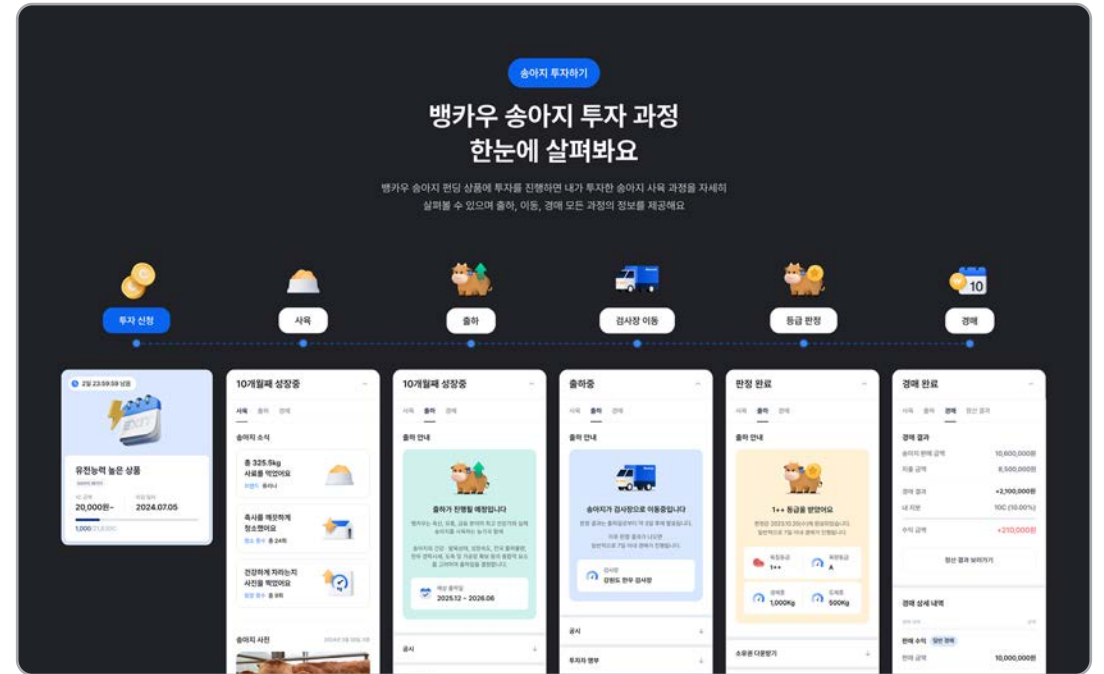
송아지 투자하기

뱅카우 송아지 투자 과정
한눈에 살펴봐요

뱅카우 송아지 펀딩 상품에 투자를 진행하면 내가 투자한 송아지 사육 과정을 자세히 살펴볼 수 있으며 출하, 이동, 경매 모든 과정의 정보를 제공해요

투자 신청
사육
출하
검사장 이동
등급 판정
경매

2일 23:59:59 남음
유전능력 높은 상품
20,000원~
2024.07.05

10개월째 성장중
사육 출하 경매
송아지 소식
총 325.5kg 사료를 먹었어요
축사를 깨끗하게 청소했어요
건강하게 자라는지 사진을 찍었어요
송아지 사진

10개월째 성장중
사육 출하 경매
출하 안내
출하가 진행될 예정입니다
2025.12 ~ 2026.06
공시

출하중
사육 출하 경매
출하 안내
송아지가 검사장으로 이동중입니다
강원도 한우 검사장
공시
투자자 명부

판정 완료
사육 출하 경매
출하 안내
1++ 등급을 받았어요
1++
A
1,000Kg
500Kg
소유권 다운받기

경매 완료
사육 출하 경매 정산 결과
경매 결과
10,600,000원
8,500,000원
+2,100,000원
10C (10.00%)
+210,000원
정산 결과 보러가기
경매 상세 내역
판매 수익 정산 경매
10,000,000원